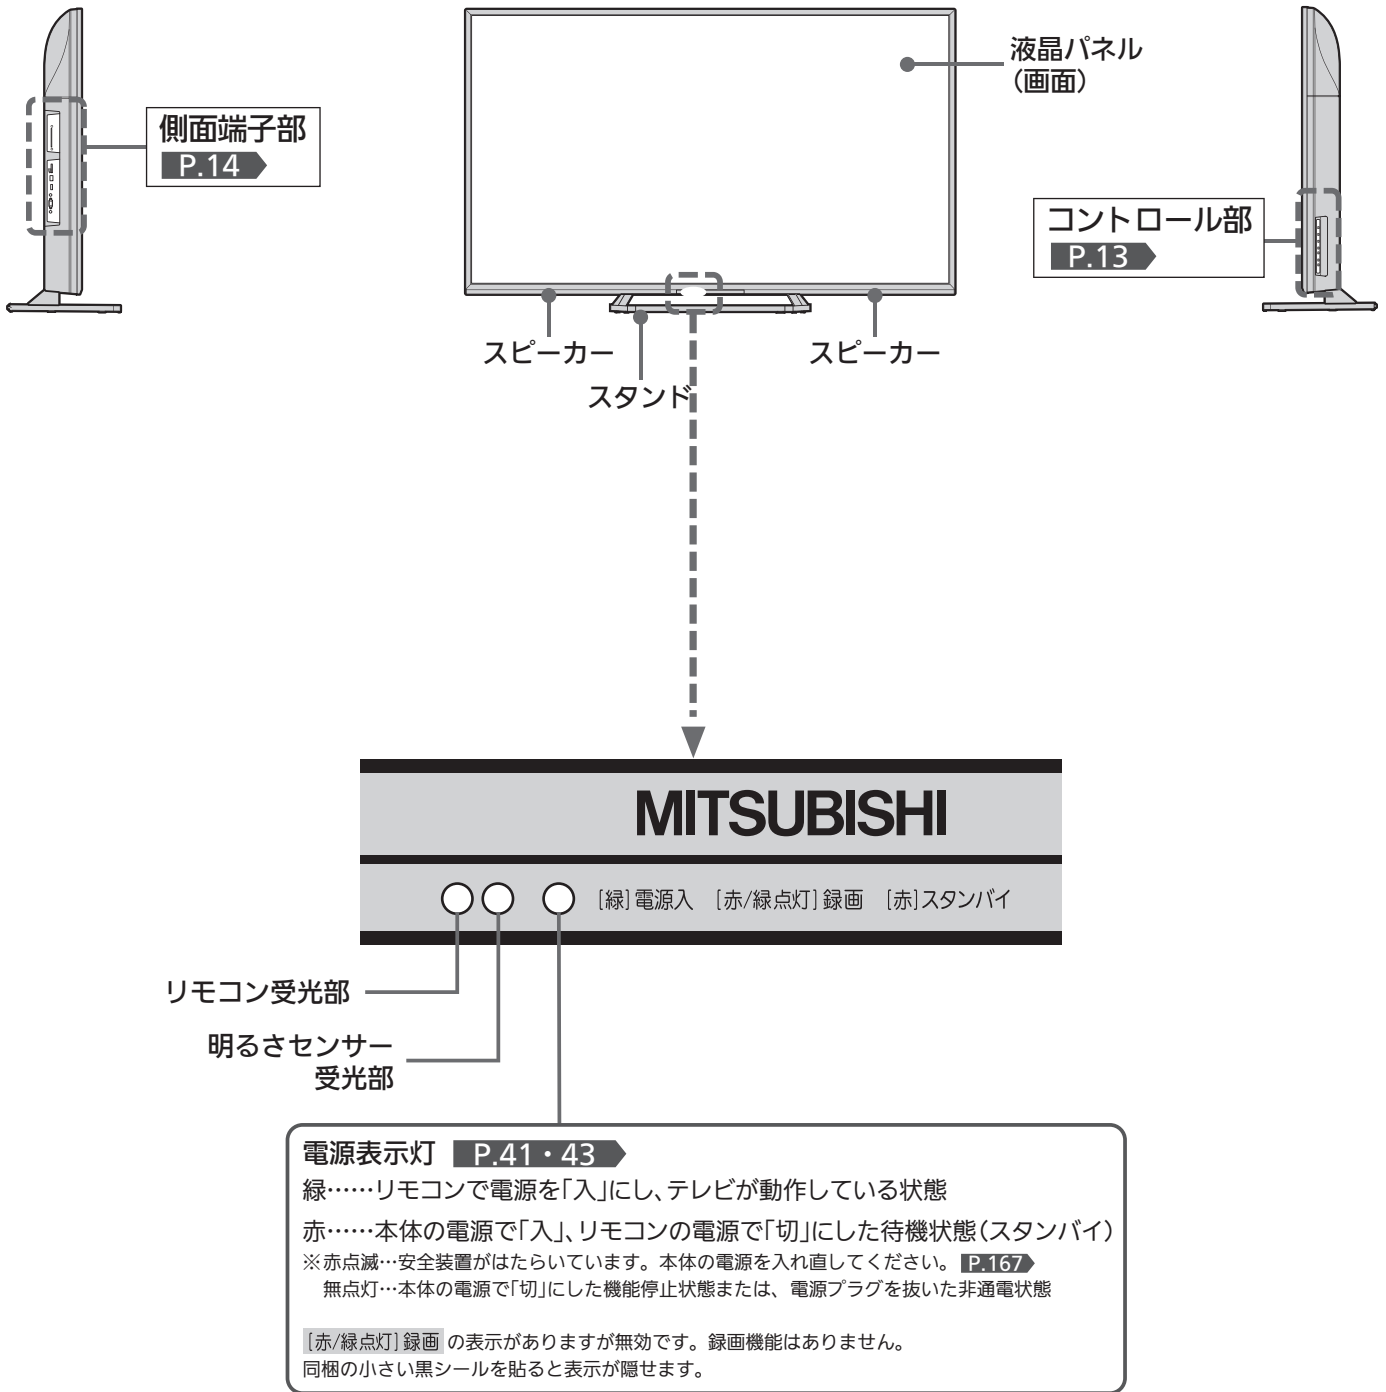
側面端子部
P.14

液晶パネル
(画面)

コントロール部
P.13

スピーカー
スタンド
スピーカー

MITSUBISHI

[緑]電源入 [赤/緑点灯]録画 [赤]スタンバイ

リモコン受光部

明るさセンサー
受光部

電源表示灯 P.41・43
緑……リモコンで電源を「入」にし、テレビが動作している状態
赤……本体の電源で「入」、リモコンの電源で「切」にした待機状態(スタンバイ)
※赤点滅…安全装置がはたらいています。本体の電源を入れ直してください。 P.167
無点灯…本体の電源で「切」にした機能停止状態または、電源プラグを抜いた非通電状態

[赤/緑点灯]録画 の表示がありますが無効です。録画機能はありません。
同梱の小さい黒シールを貼ると表示が隠せます。